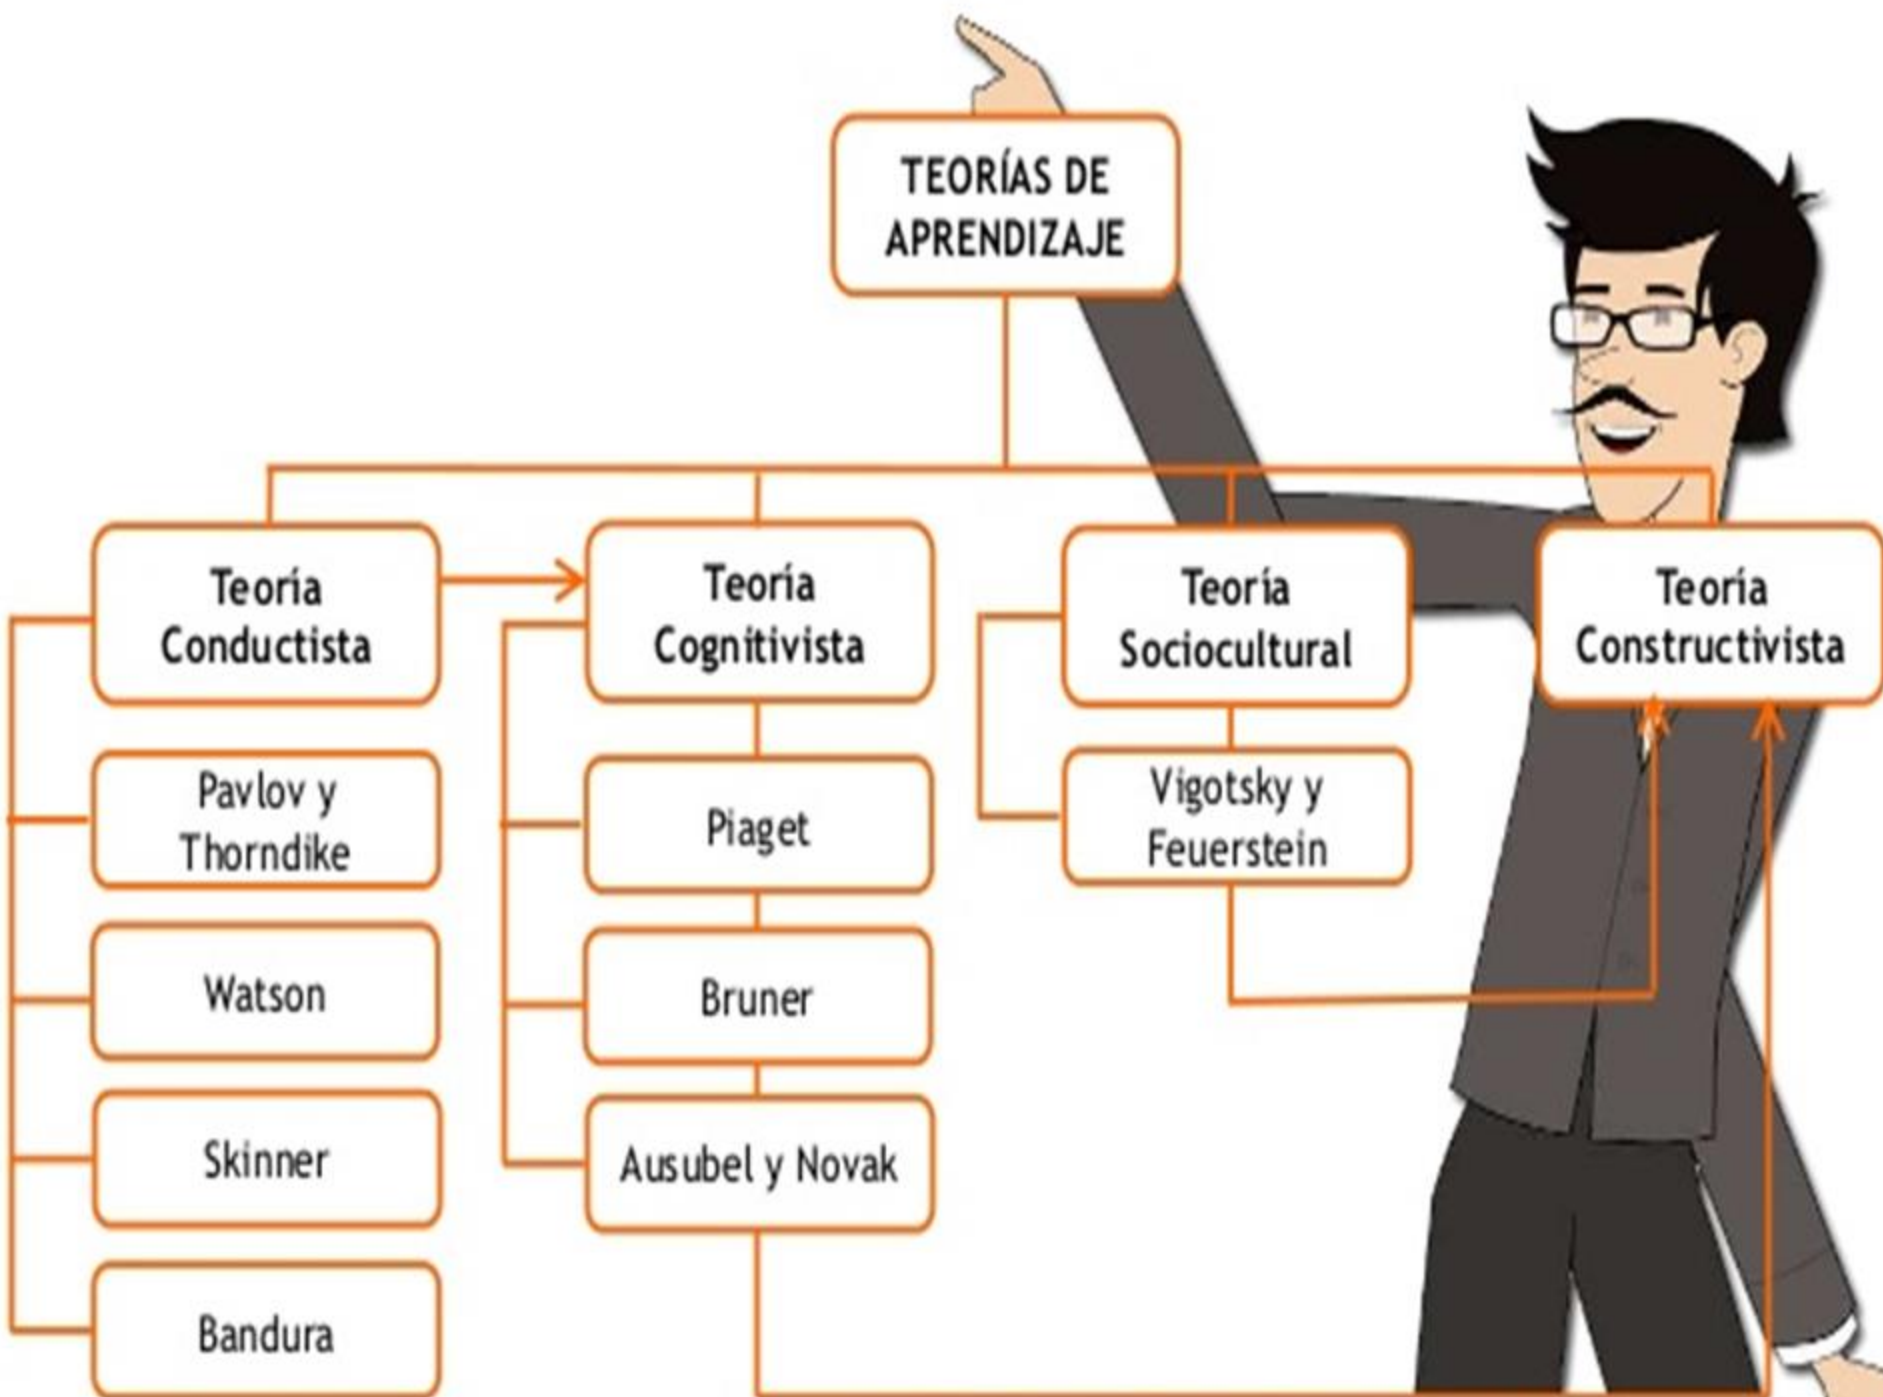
TEORÍAS DE APRENDIZAJE

Teoría Conductista

Pavlov y Thorndike

Watson

Skinner

Bandura

Teoría Cognitivista

Piaget

Bruner

Ausubel y Novak

Teoría Sociocultural

Vigotsky y Feuerstein

Teoría Constructivista